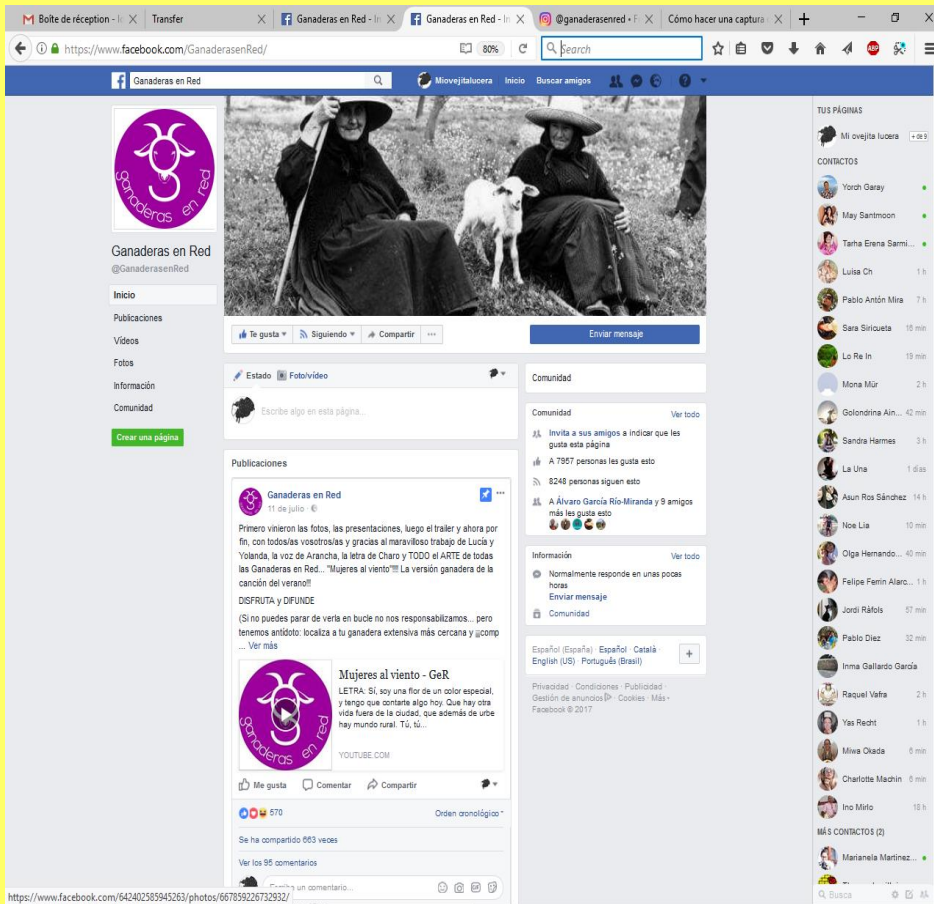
M Boîte de réception - I | Transfer | Ganaderas en Red - In | Ganaderas en Red - In | @ganaderasenred • | Cómo hacer una captura | +

https://www.facebook.com/GanaderasenRed/ 80% Search

Ganaderas en Red | Miovejitalucera Inicio Buscar amigos

ganaderas en red

Ganaderas en Red
@GanaderasenRed

Inicio
Publicaciones
Vídeos
Fotos
Información
Comunidad
Crear una página

Te gusta | Siguiendo | Compartir | ··· | Enviar mensaje

Estado | Foto/vídeo

Escribe algo en esta página...

Publicaciones

Ganaderas en Red
11 de julio ·

Primero vinieron las fotos, las presentaciones, luego el trailer y ahora por fin, con todos/as vosotros/as y gracias al maravilloso trabajo de Lucía y Yolanda, la voz de Arancha, la letra de Charo y TODO el ARTE de todas las Ganaderas en Red... "Mujeres al viento"!!! La versión ganadera de la canción del verano!!

DISFRUTA y DIFUNDE

(Si no puedes parar de verla en bucle no nos responsabilizamos... pero tenemos antídoto: localiza a tu ganadera extensiva más cercana y comp ... Ver más

Mujeres al viento - GeR
LETRA: Sí, soy una flor de un color especial, y tengo que contarte algo hoy. Que hay otra vida fuera de la ciudad, que además de urbe hay mundo rural. Tú, tú...

YOUTUBE.COM

Me gusta | Comentar | Compartir

570 | Orden cronológico

Se ha compartido 663 veces

Ver los 95 comentarios

Escribe un comentario...

Comunidad

Comunidad | Ver todo
Invita a sus amigos a indicar que les gusta esta página
A 7957 personas les gusta esto
8248 personas siguen esto
A Álvaro García Río-Miranda y 9 amigos más les gusta esto

Información | Ver todo
Normalmente responde en unas pocas horas
Enviar mensaje
Comunidad

Español (España) · Español · Català · English (US) · Português (Brasil)

Privacidad · Condiciones · Publicidad · Gestión de anuncios · Cookies · Más · Facebook © 2017

TUS PÁGINAS
Mi ovejita lucera
CONTACTOS
Yorch Garay
May Santmoon
Tarha Erena Sarmi...
Luisa Ch 1 h
Pablo Antón Mira 7 h
Sara Siricueta 16 min
Lo Re In 19 min
Mona Mür 2 h
Golondrina Ain... 42 min
Sandra Harmes 3 h
La Una 1 días
Asun Ros Sánchez 14 h
Noe Lia 10 min
Olga Hernando... 40 min
Felipe Ferrin Alarc... 1 h
Jordi Ràfols 57 min
Pablo Díez 32 min
Inma Gallardo García
Raquel Vafra 2 h
Yas Recht 1 h
Miwa Okada 6 min
Charlotte Machin 6 min
Ino Mirlo 18 h
MÁS CONTACTOS (2)
Marianela Martinez...
Busca

https://www.facebook.com/642402585945263/photos/667859226732932/